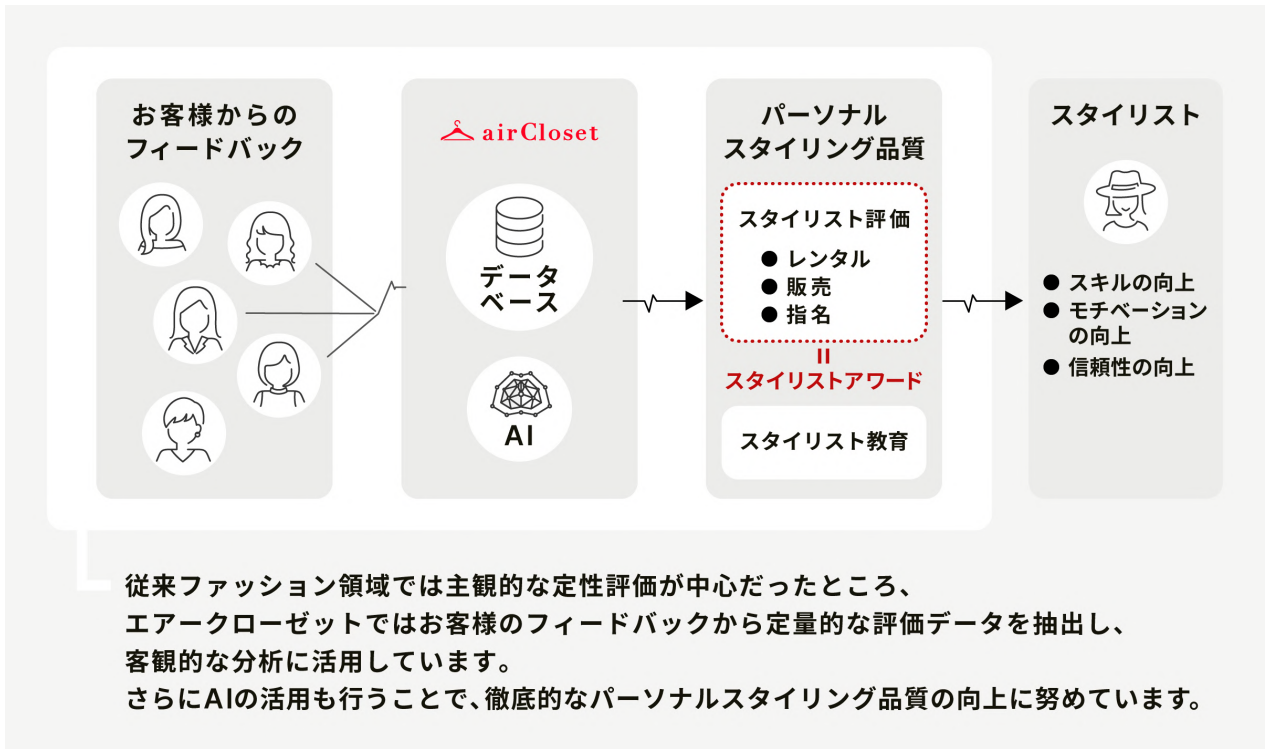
お客様からのフィードバック

airCloset

データベース

AI

パーソナルスタイリング品質

スタイリスト評価

● レンタル
● 販売
● 指名

II
スタイリストアワード

スタイリスト教育

スタイリスト

● スキルの向上
● モチベーションの向上
● 信頼性の向上

従来ファッション領域では主観的な定性評価が中心だったところ、
エアークローゼットではお客様のフィードバックから定量的な評価データを抽出し、
客観的な分析に活用しています。
さらにAIの活用も行うことで、徹底的なパーソナルスタイリング品質の向上に努めています。